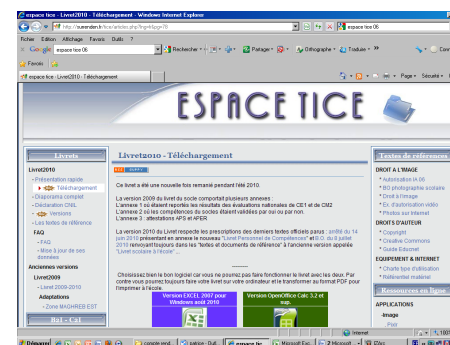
espace tice - Livret2010 - Téléchargement - Windows Internet Explorer

http://suenden.fr/tice/article.php?...

Fichier Edition Affichage Favoris Outils ?

Google espace tice 06 Rechercher Partager Orthographe Traduire

Favoris

espace tice - Livret2010 - Téléchargement

ESPACE TICE

Livrets

Livret2010

- Présentation rapide
- Téléchargement
- Diaporama complet
- Déclaration CNIL
- Versions
- Les textes de référence

FAQ

- FAQ
- Mise à jour de ses données

Anciennes versions

Livret2009

- Livret 2009-2010

Adaptations

- Zone MAGHREB EST

Livret2010 - Téléchargement

Ce livret a été une nouvelle fois remanié pendant l'été 2010.

La version 2009 du livret du socle comportait plusieurs annexes :
L'annexe 1 où étaient reportés les résultats des évaluations nationales de CE1 et CM2
L'annexe 2 où les compétences du socles étaient validées par oui ou par non.
L'annexe 3 : attestations APS et APER

La version 2010 du Livret respecte les prescriptions des derniers textes officiels parus : arrêté du 14 juin 2010 présentant en annexe le nouveau "Livret Personnel de Compétences" et B.O. du 8 juillet 2010 (retrouvez toujours dans "les textes et documents de référence" à l'ancienne version appelée "Livret scolaire à l'école" ...

Choisissez bien le bon logiciel car vous ne pourrez pas faire fonctionner le livret avec les deux. Par contre vous pourrez toujours faire votre livret sur votre ordinateur et le transformer au format PDF pour l'imprimer à l'école.

Version EXCEL 2007 pour Windows avril 2010

Version OpenOffice Calc 3.2 et sup.

Textes de références

DROIT A L'IMAGE

- Autorisation IA 06
- BO photographie scolaire
- Droit à l'image
- Ex. d'autorisation vidéo
- Photos sur Internet

DROITS D'AUTEUR

- Copyright
- Creative Commons
- Guide Educnet

EQUIPEMENT & INTERNET

- Charte type d'utilisation
- Référentiel matériel

Ressources en ligne

APPLICATIONS

-Image

Internet

Démarrer